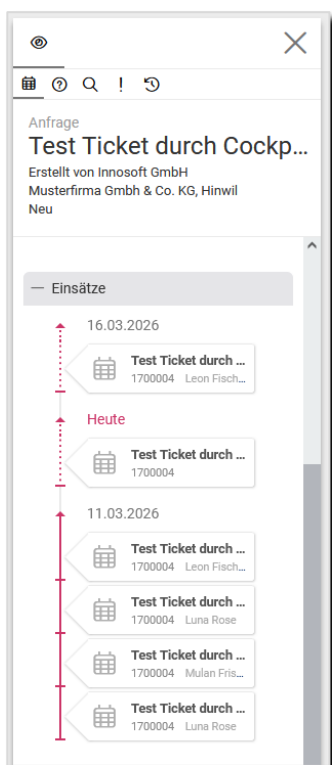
Anfrage
Test Ticket durch Cockp...
Erstellt von Innosoft GmbH
Musterfirma Gmbh & Co. KG, Hinwil
Neu

— Einsätze

16.03.2026

Test Ticket durch ...
1700004 Leon Fisch...

Heute

Test Ticket durch ...
1700004

11.03.2026

Test Ticket durch ...
1700004 Leon Fisch...

Test Ticket durch ...
1700004 Luna Rose

Test Ticket durch ...
1700004 Mulan Fris...

Test Ticket durch ...
1700004 Luna Rose